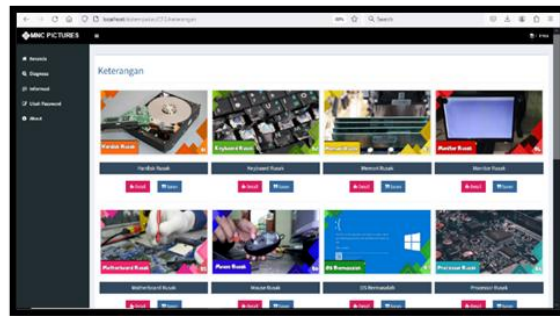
localhost/sistempakar/2/13/keterangan

90% Search

MMC PICTURES

Beranda
Diagnosa
Informasi
Ubah Password
About

Keterangan

Harddisk Rusak
Harddisk Rusak
Detail Solusi

Keyboard Rusak
Keyboard Rusak
Detail Solusi

Memori Rusak
Memori Rusak
Detail Solusi

Monitor Rusak
Monitor Rusak
Detail Solusi

Motherboard Rusak
Motherboard Rusak
Detail Solusi

Mouse Rusak
Mouse Rusak
Detail Solusi

OS Bermasalah
OS Bermasalah
Detail Solusi

Processor Rusak
Processor Rusak
Detail Solusi